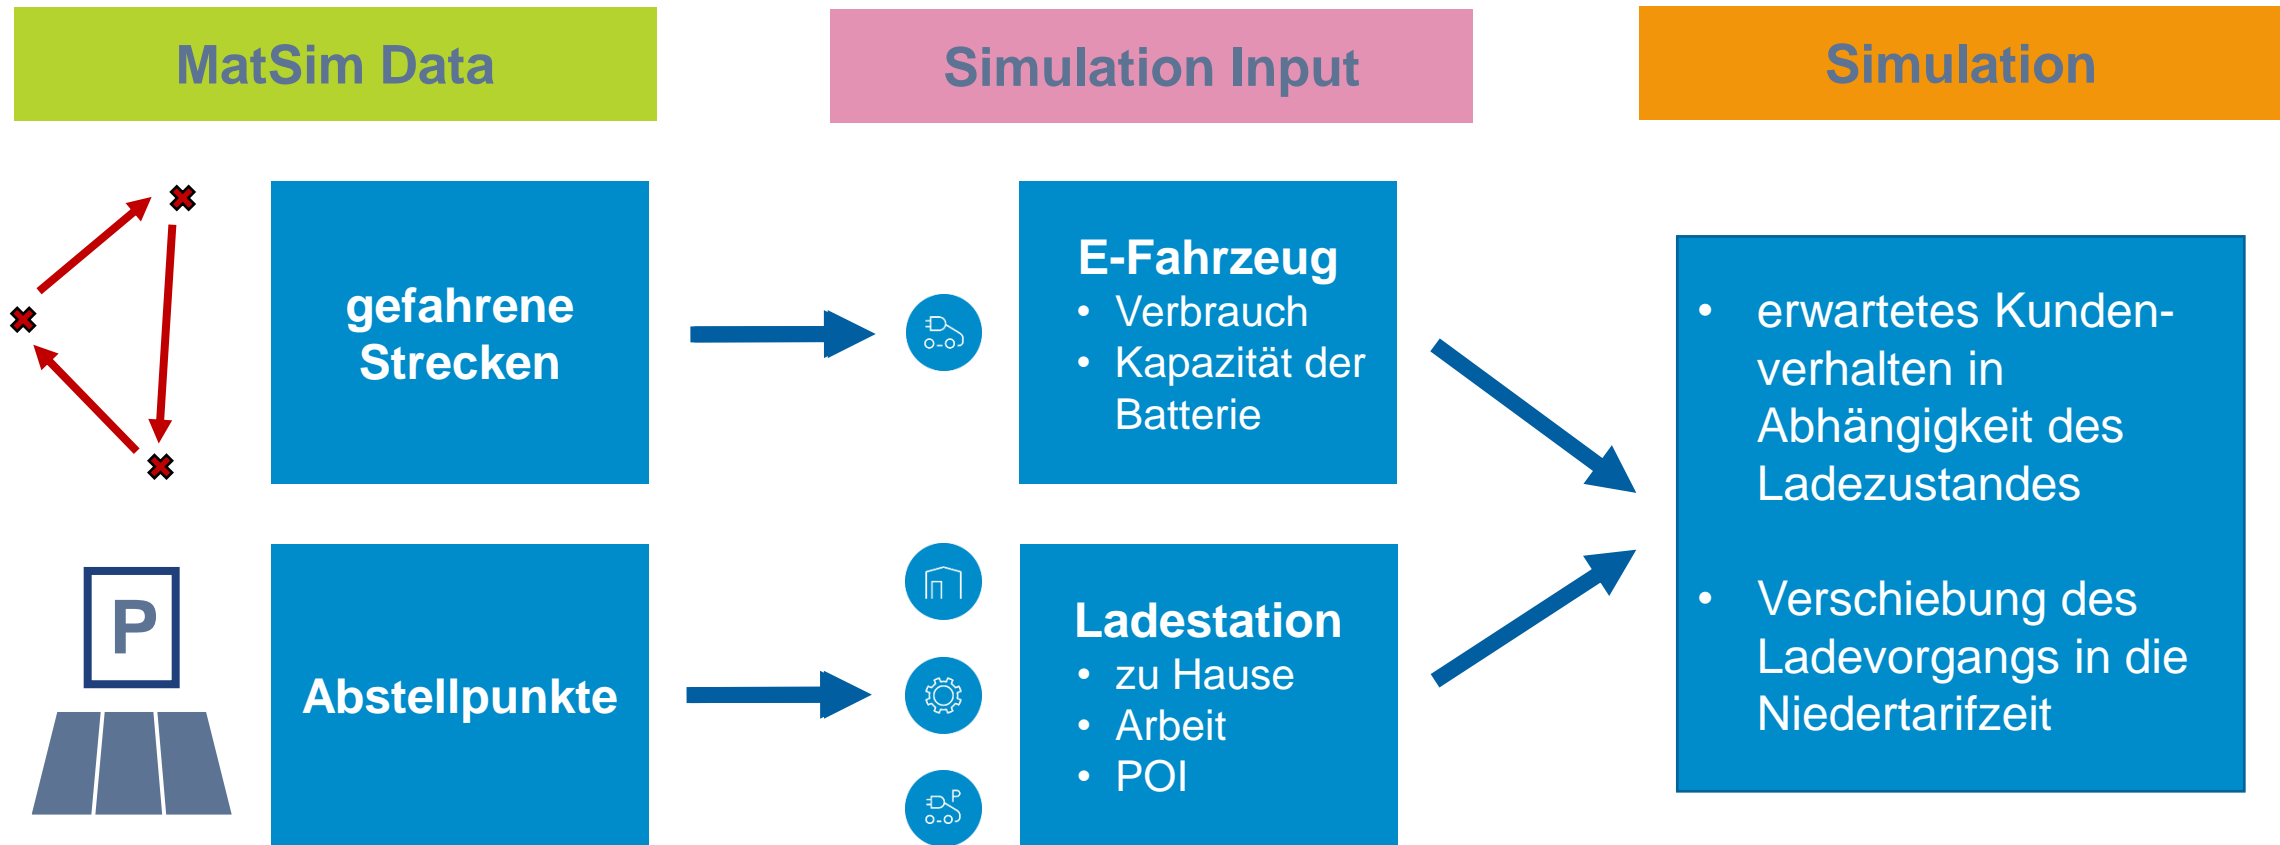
MatSim Data

Simulation Input

Simulation

gefahrene Strecken

E-Fahrzeug
• Verbrauch
• Kapazität der Batterie

• erwartetes Kundenverhalten in Abhängigkeit des Ladezustandes

• Verschiebung des Ladevorgangs in die Niedertarifzeit

P

Abstellpunkte

Ladestation
• zu Hause
• Arbeit
• POI